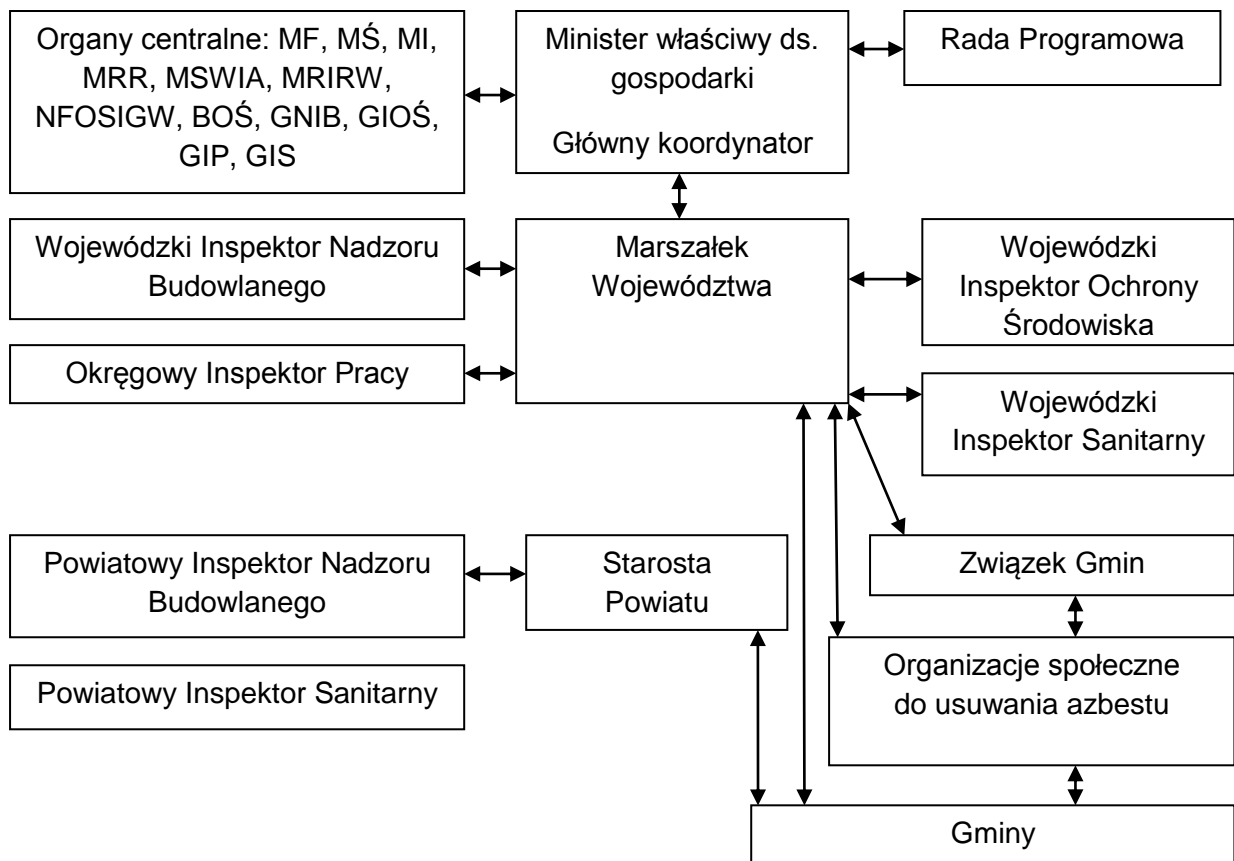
Organy centralne: MF, MŚ, MI, MRR, MSWIA, MRIRW, NFOSIGW, BOŚ, GNIB, GIOŚ, GIP, GIS

Minister właściwy ds. gospodarki

Główny koordynator

Rada Programowa

Wojewódzki Inspektor Nadzoru Budowlanego

Marszałek Województwa

Wojewódzki Inspektor Ochrony Środowiska

Okręgowy Inspektor Pracy

Wojewódzki Inspektor Sanitarny

Powiatowy Inspektor Nadzoru Budowlanego

Starosta Powiatu

Związek Gmin

Powiatowy Inspektor Sanitarny

Organizacje społeczne do usuwania azbestu

Gminy